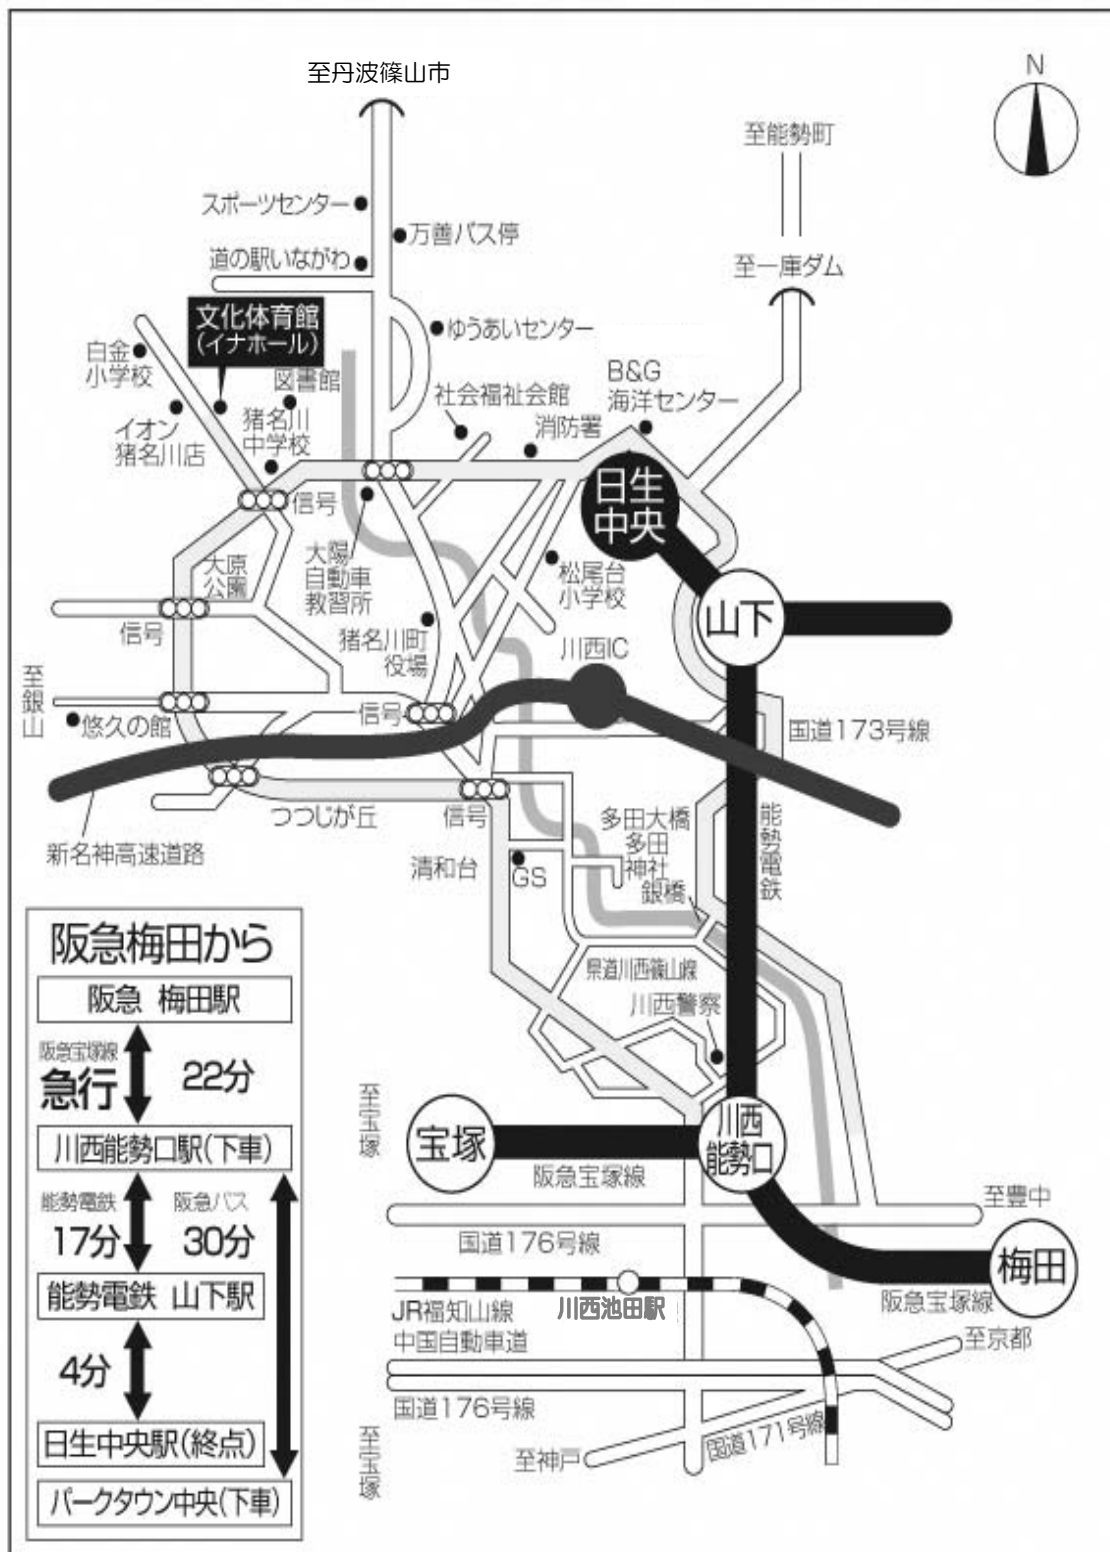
至丹波篠山市

N

至能勢町

スポーツセンター

万善バス停

道の駅いながわ

至一庫ダム

文化体育館
(イナホール)

ゆうあいセンター

白金
小学校

図書館

B&G
海洋センター

社会福祉会館

イオン
猪名川店

猪名川
中学校

消防署

信号

日生
中央

大原
公園

大陽
自動車
教習所

松尾台
小学校

山下

信号

猪名川町
役場

川西IC

至
銀
山

悠久の館

信号

国道173号線

能
勢
電
鉄

つつじが丘

信号

多田大橋
多田
神社
銀橋

新名神高速道路

清和台

GS

県道川西篠山線

川西警察

阪急梅田から

阪急 梅田駅

阪急宝塚線
急行
22分

川西能勢口駅(下車)

能勢電鉄
17分

阪急バス
30分

能勢電鉄 山下駅

4分

日生中央駅(終点)

パークタウン中央(下車)

至
宝
塚

宝塚

川西
能勢口

阪急宝塚線

至豊中

国道176号線

梅田

JR福知山線

川西池田駅

阪急宝塚線

中国自動車道

至京都

国道176号線

至
宝
塚

国道171号線

至神戸